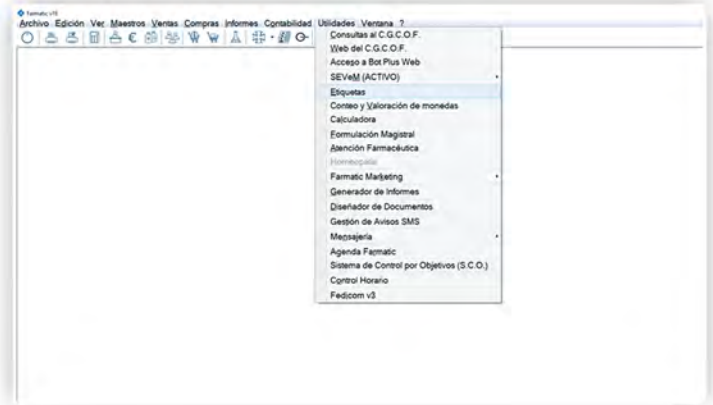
Farmatic V11
Archivo Edición Ver Maestros Ventas Compras Informes Contabilidad Utilidades Ventana ?

Consultas al C.G.C.O.F.
Web del C.G.C.O.F.
Acceso a Bot Plus Web
SEVeM (ACTIVO)
Etiquetas
Conteo y Valoración de monedas
Calculadora
Formulación Magistral
Atención Farmacéutica
Homeopatía
Farmatic Marketing
Generador de Informes
Diseñador de Documentos
Gestión de Avisos SMS
Mensajería
Agenda Farmatic
Sistema de Control por Objetivos (S.C.O.)
Control Horario
Fedicom v3